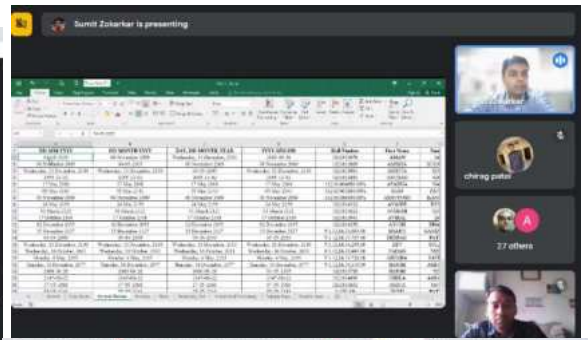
Sumit Zokarkar is presenting

chirag patel

A

27 others

| DD MM YYYY | DD MONTH YYYY | DAY, DD MONTH, YEAR | YYYY-MM-DD | Roll Number | Date Money | Sum |
|---|---|---|---|---|---|---|
| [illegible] | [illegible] | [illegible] | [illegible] | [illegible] | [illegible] | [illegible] |